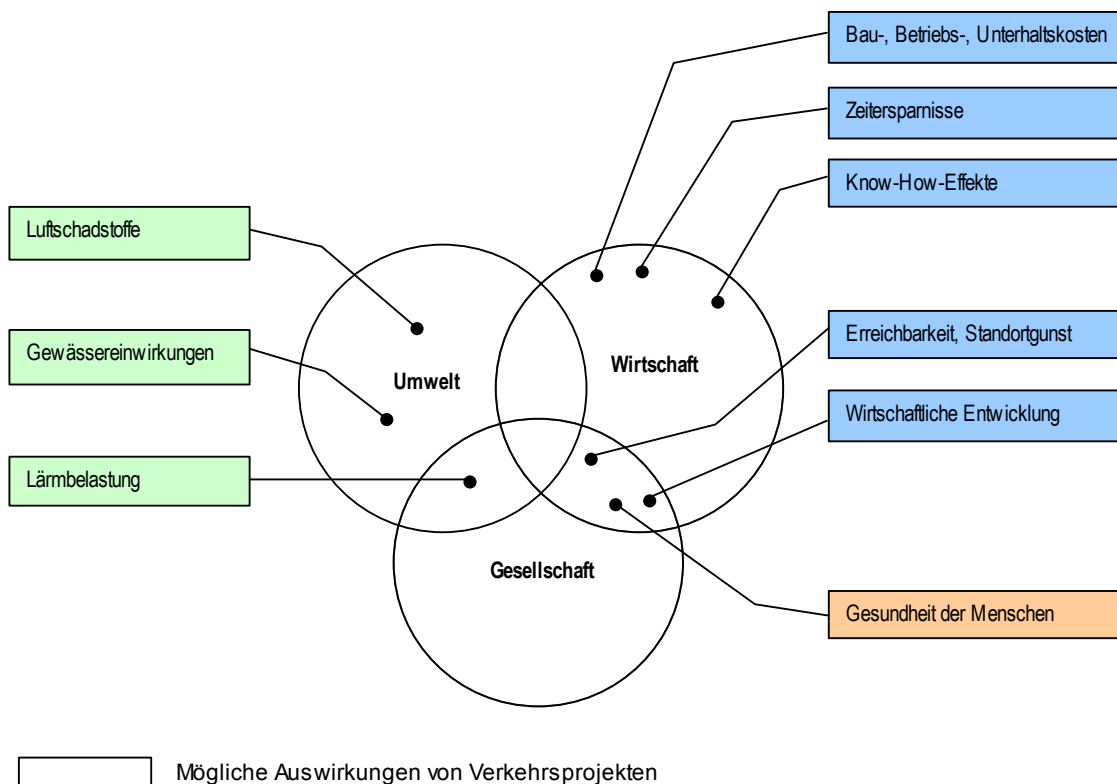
Bau-, Betriebs-, Unterhaltskosten

Zeitersparnisse

Know-How-Effekte

Luftschadstoffe

Gewässereinwirkungen

Lärmbelastung

Umwelt

Wirtschaft

Gesellschaft

Erreichbarkeit, Standortgunst

Wirtschaftliche Entwicklung

Gesundheit der Menschen

Mögliche Auswirkungen von Verkehrsprojekten